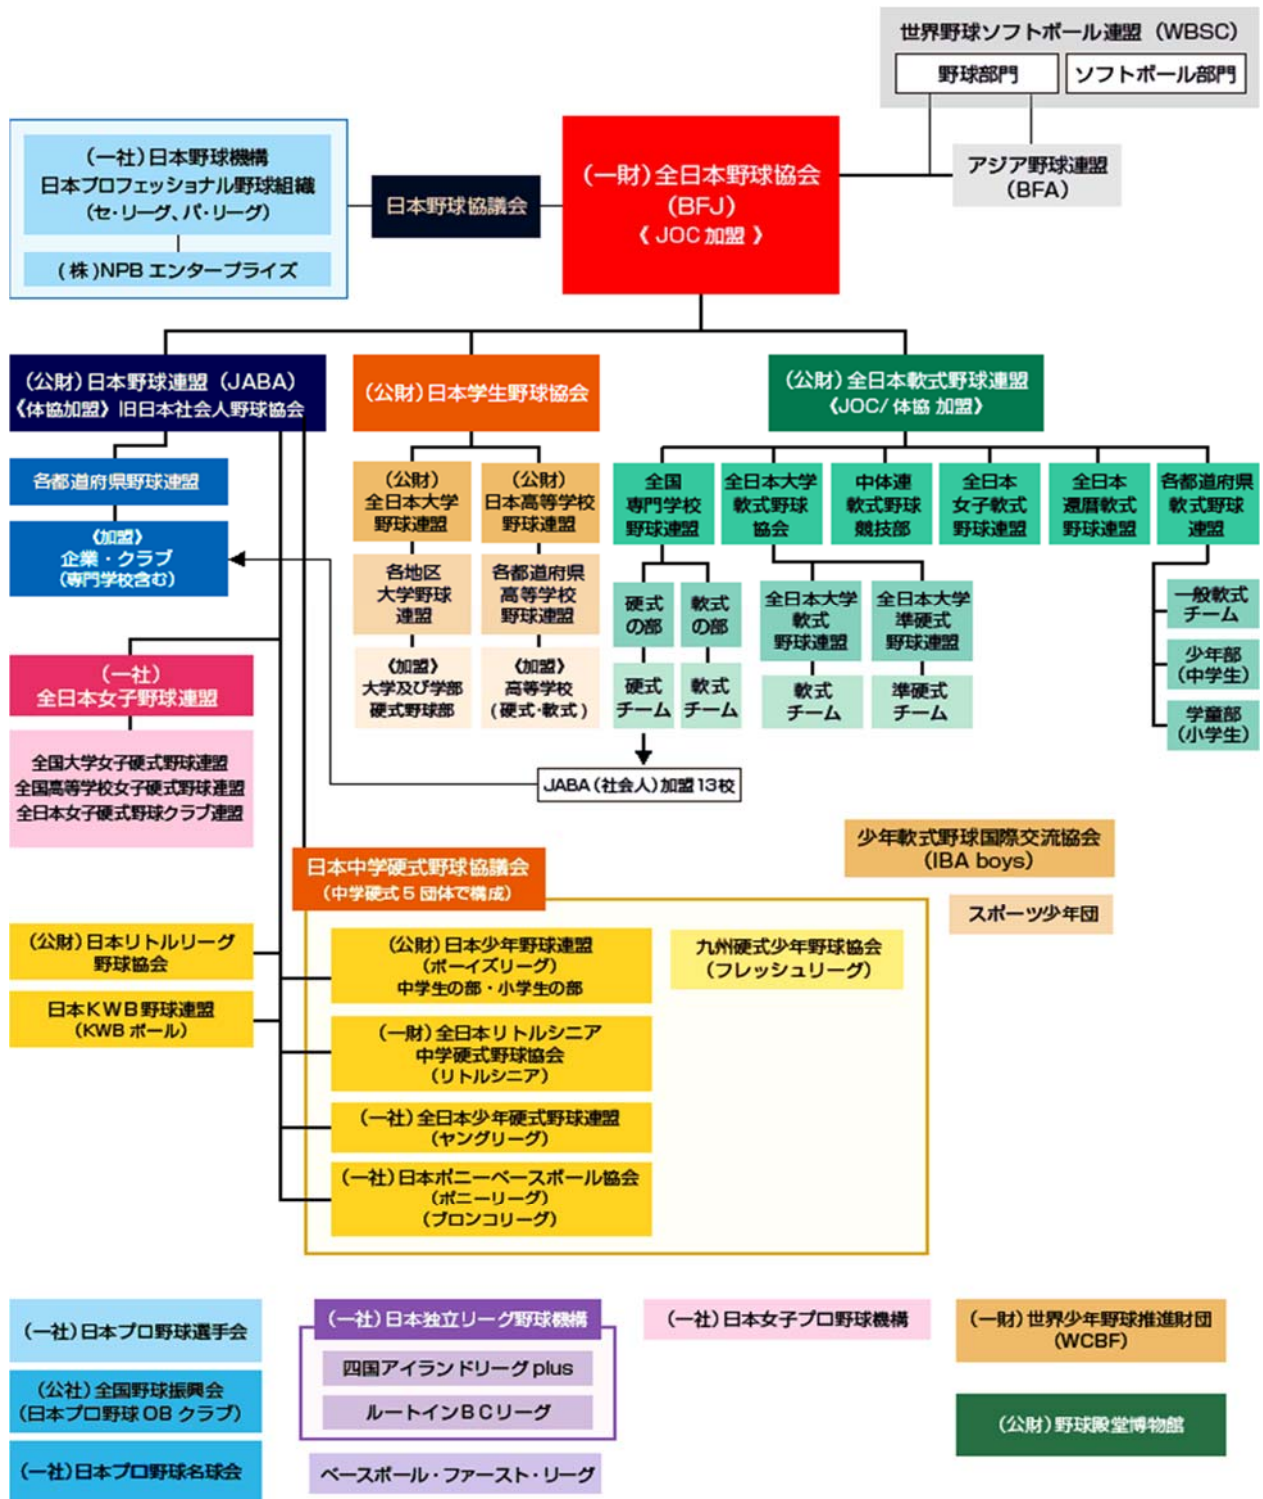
世界野球ソフトボール連盟（WBSC）
野球部門
ソフトボール部門

アジア野球連盟
（BFA）

（一社）日本野球機構
日本プロフェッショナル野球組織
（セ・リーグ、パ・リーグ）

（株）NPB エンタープライズ

日本野球協議会

（一財）全日本野球協会
（BFJ）
《 JOC 加盟 》

（公財）日本野球連盟（JABA）
《体協加盟》旧日本社会人野球協会

各都道府県野球連盟

《加盟》
企業・クラブ
（専門学校含む）

（一社）
全日本女子野球連盟

全国大学女子硬式野球連盟
全国高等学校女子硬式野球連盟
全日本女子硬式野球クラブ連盟

（公財）日本学生野球協会

（公財）
全日本大学
野球連盟

（公財）
日本高等学校
野球連盟

各地区
大学野球
連盟

各都道府県
高等学校
野球連盟

《加盟》
大学及び学部
硬式野球部

《加盟》
高等学校
（硬式・軟式）

（公財）全日本軟式野球連盟
《JOC/ 体協 加盟》

全国
専門学校
野球連盟

全日本大学
軟式野球
協会

中体連
軟式野球
競技部

全日本
女子軟式
野球連盟

全日本
還暦軟式
野球連盟

各都道府県
軟式野球
連盟

硬式
の部

軟式
の部

硬式
チーム

軟式
チーム

全日本大学
軟式
野球連盟

全日本大学
準硬式
野球連盟

軟式
チーム

準硬式
チーム

一般軟式
チーム

少年部
（中学生）

学童部
（小学生）

JABA（社会人）加盟13校

少年軟式野球国際交流協会
（IBA boys）

スポーツ少年団

日本中学硬式野球協議会
（中学硬式５団体で構成）

（公財）日本リトルリーグ
野球協会

日本KWB野球連盟
（KWB ボール）

（公財）日本少年野球連盟
（ボーイズリーグ）
中学生の部・小学生の部

九州硬式少年野球協会
（フレッシュリーグ）

（一財）全日本リトルシニア
中学硬式野球協会
（リトルシニア）

（一社）全日本少年硬式野球連盟
（ヤングリーグ）

（一社）日本ポニーベースボール協会
（ポニーリーグ）
（ブロンコリーグ）

（一社）日本プロ野球選手会

（公社）全国野球振興会
（日本プロ野球 OB クラブ）

（一社）日本プロ野球名球会

（一社）日本独立リーグ野球機構

四国アイランドリーグ plus

ルートインBCリーグ

ベースボール・ファースト・リーグ

（一社）日本女子プロ野球機構

（一財）世界少年野球推進財団
（WCBF）

（公財）野球殿堂博物館